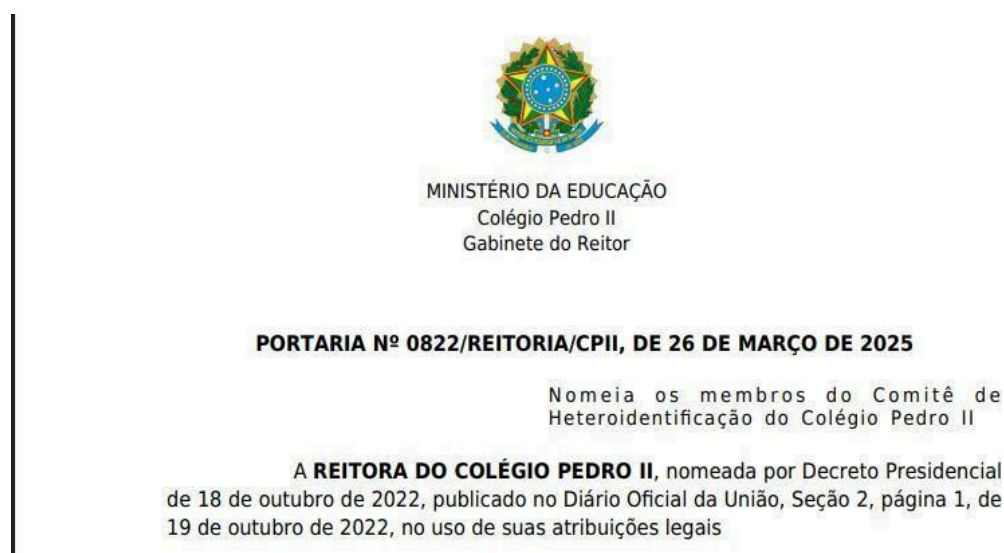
MINISTÉRIO DA EDUCAÇÃO
Colégio Pedro II
Gabinete do Reitor

PORTARIA Nº 0822/REITORIA/CPII, DE 26 DE MARÇO DE 2025

Nomeia os membros do Comitê de Heteroidentificação do Colégio Pedro II

A REITORA DO COLÉGIO PEDRO II, nomeada por Decreto Presidencial de 18 de outubro de 2022, publicado no Diário Oficial da União, Seção 2, página 1, de 19 de outubro de 2022, no uso de suas atribuições legais